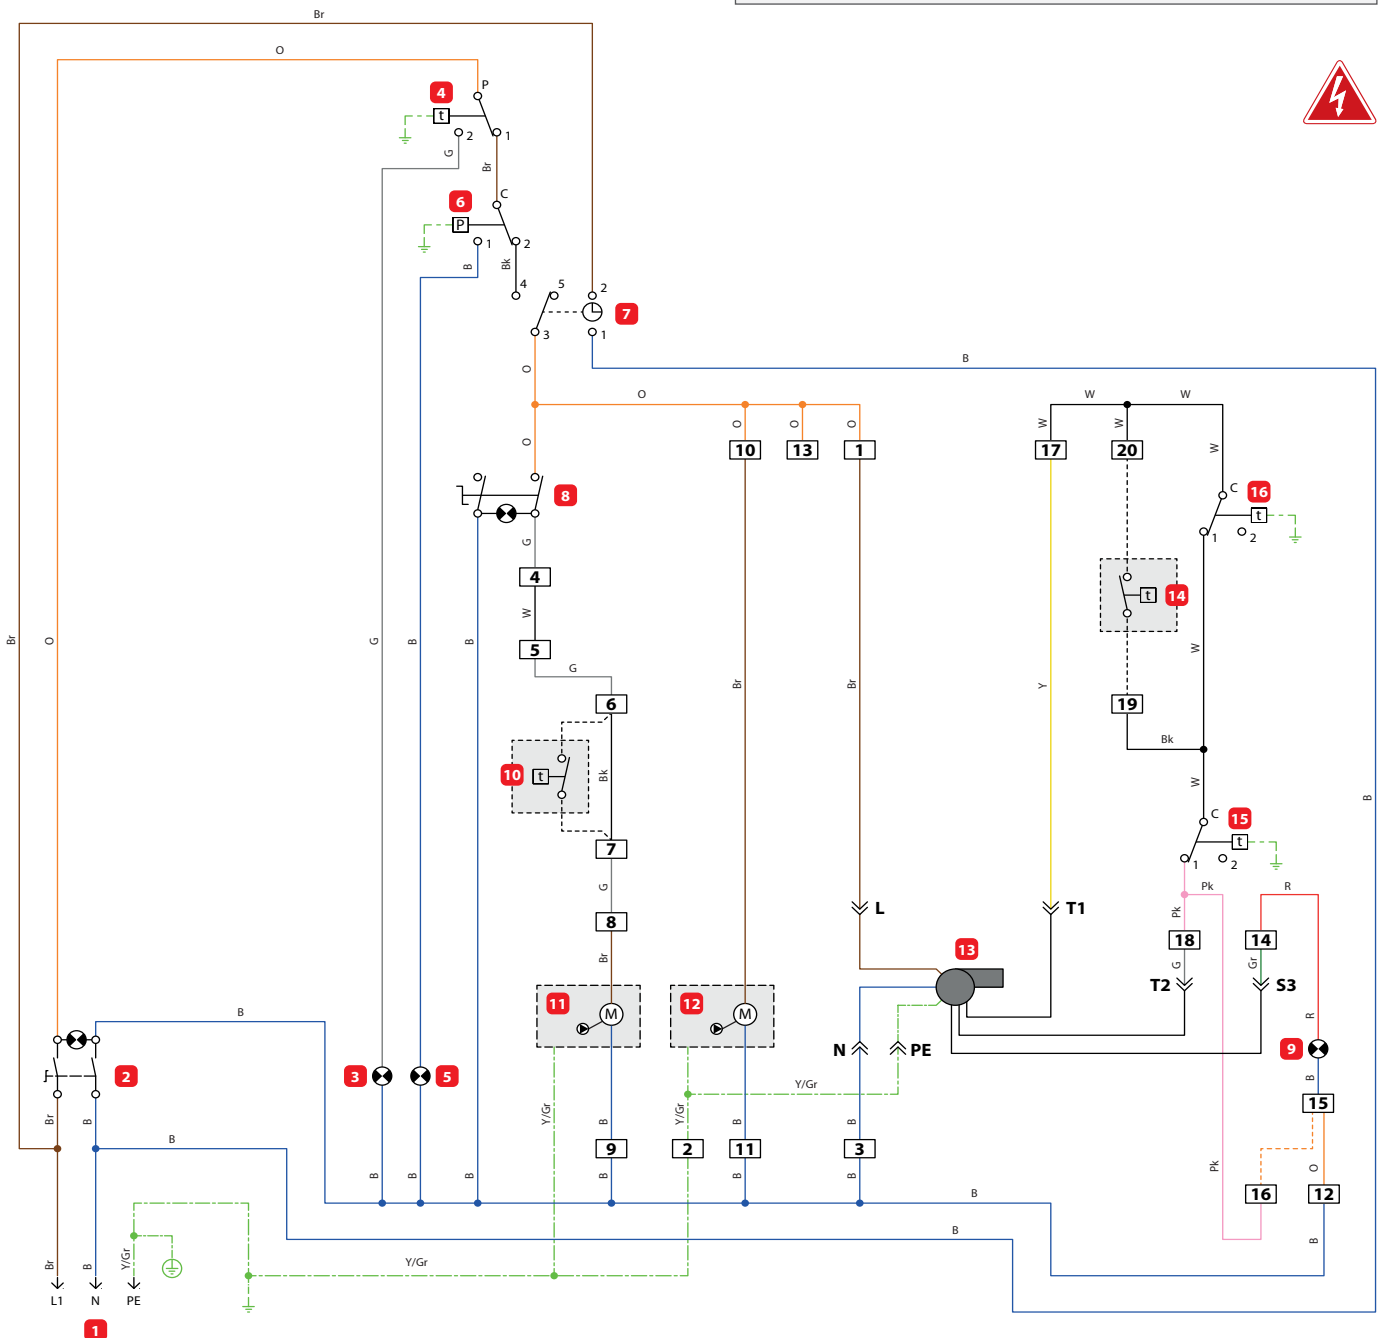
Br
O
4
P
t
2
1
G
Br
C
6
P
1
2
B
Bk
4
5
2
7
3
1
O
B
O
O
O
O
O
W
W
W
W
10
13
1
17
20
W
8
C
16
t
1
2
G
4
W
5
G
6
14
t
W
19
Bk
10
t
Bk
W
7
C
15
t
1
2
G
8
Pk
R
Pk
Br
L
T1
18
14
G
Gr
13
T2
S3
11
M
12
M
B
R
N
PE
9
2
3
5
Y/Gr
B
Br
B
B
Y/Gr
Y/Gr
B
B
15
O
B
B
B
B
9
2
11
3
B
16
12
Pk
Br
O
G
B
B
Br
Br
Y
B
B
B
Y/Gr
B
Br
B
Y/Gr
L1
N
PE
1